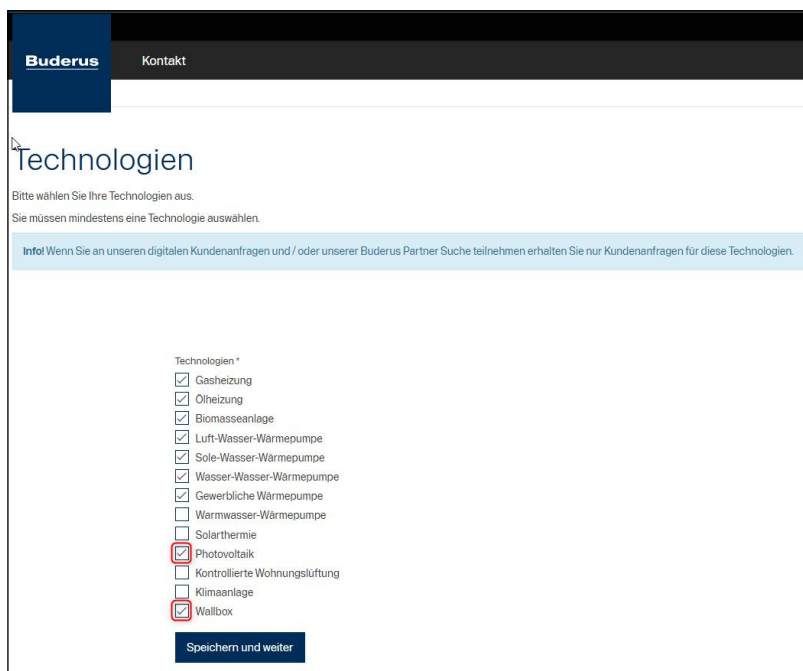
Buderus

Kontakt

Technologien

Bitte wählen Sie Ihre Technologien aus.

Sie müssen mindestens eine Technologie auswählen.

Info! Wenn Sie an unseren digitalen Kundenanfragen und / oder unserer Buderus Partner Suche teilnehmen erhalten Sie nur Kundenanfragen für diese Technologien.

Technologien *

☑ Gasheizung
☑ Ölheizung
☑ Biomasseanlage
☑ Luft-Wasser-Wärmepumpe
☑ Sole-Wasser-Wärmepumpe
☑ Wasser-Wasser-Wärmepumpe
☑ Gewerbliche Wärmepumpe
☐ Warmwasser-Wärmepumpe
☐ Solarthermie
☑ Photovoltaik
☐ Kontrollierte Wohnungslüftung
☐ Klimaanlage
☑ Wallbox

Speichern und weiter